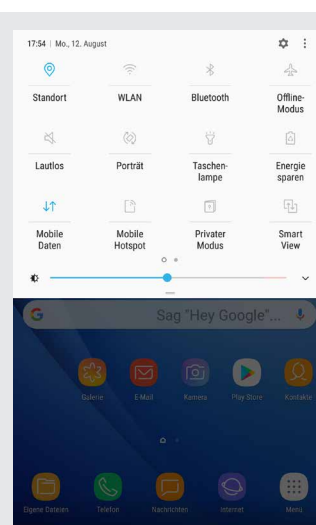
17:54 | Mo., 12. August

Standort
WLAN
Bluetooth
Offline-Modus
Lautlos
Porträt
Taschenlampe
Energie sparen
Mobile Daten
Mobile Hotspot
Privater Modus
Smart View

Sag "Hey Google"...

Galerie
E-Mail
Kamera
Play Store
Kontakte

Eigene Dateien
Telefon
Nachrichten
Internet
Menü